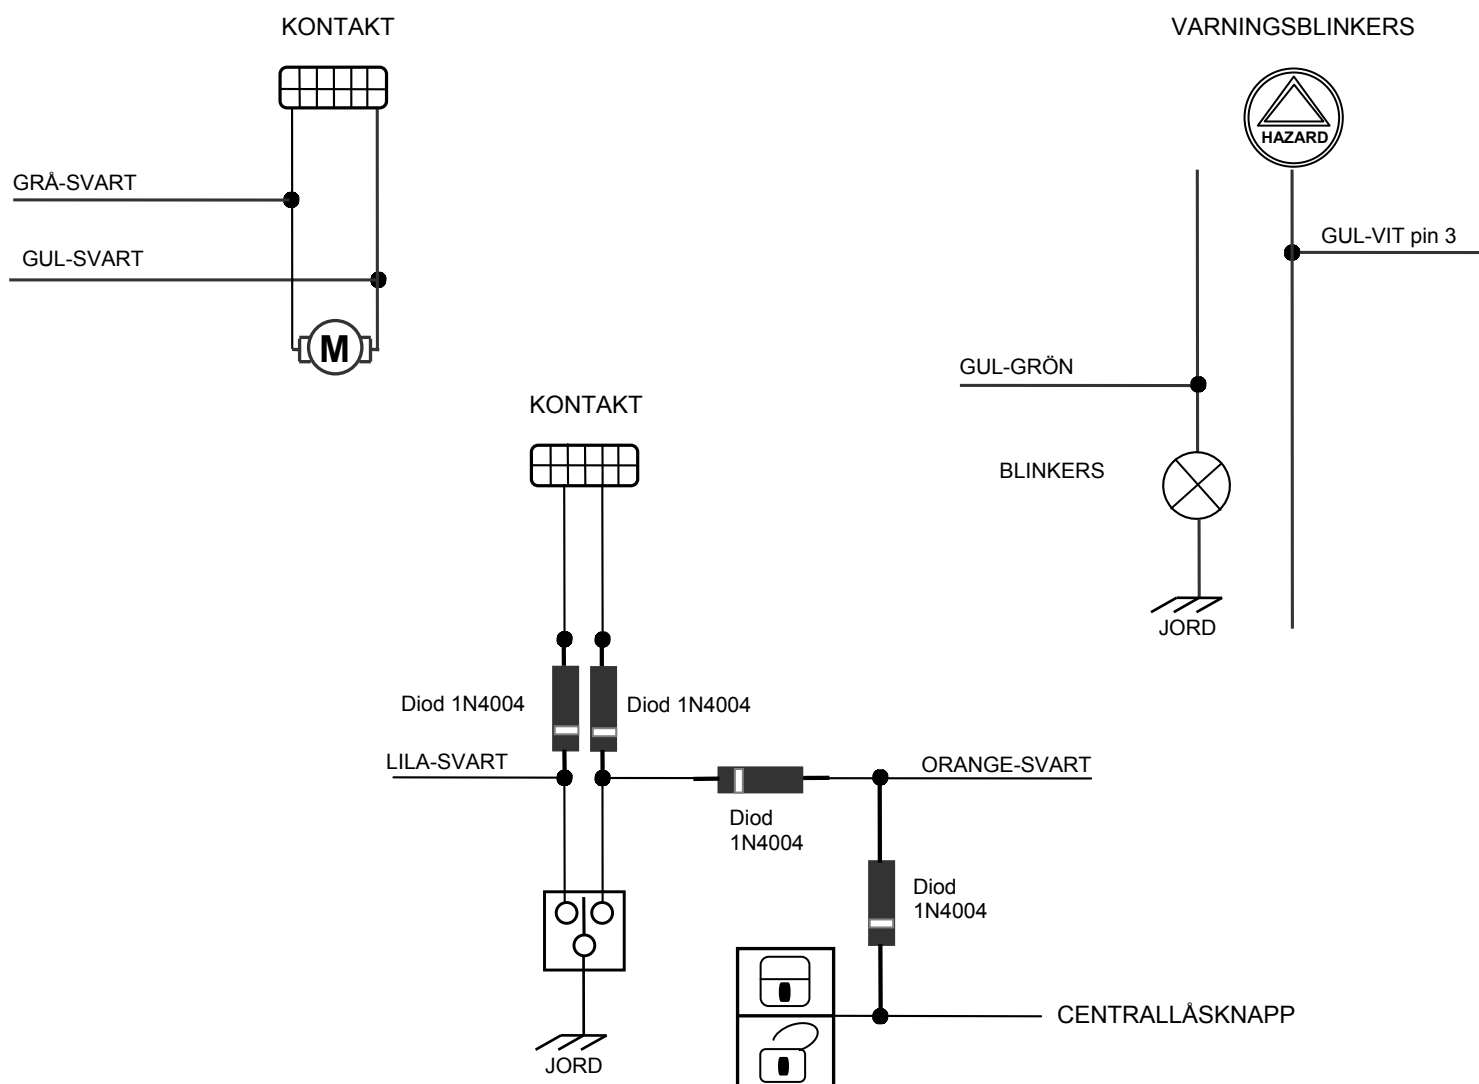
KONTAKT

VARNINGSBLINKERS

HAZARD

GRÅ-SVART

GUL-SVART

M

GUL-VIT pin 3

GUL-GRÖN

KONTAKT

BLINKERS

JORD

Diod 1N4004

Diod 1N4004

LILA-SVART

ORANGE-SVART

Diod 1N4004

Diod 1N4004

CENTRALLÅSKNAPP

JORD